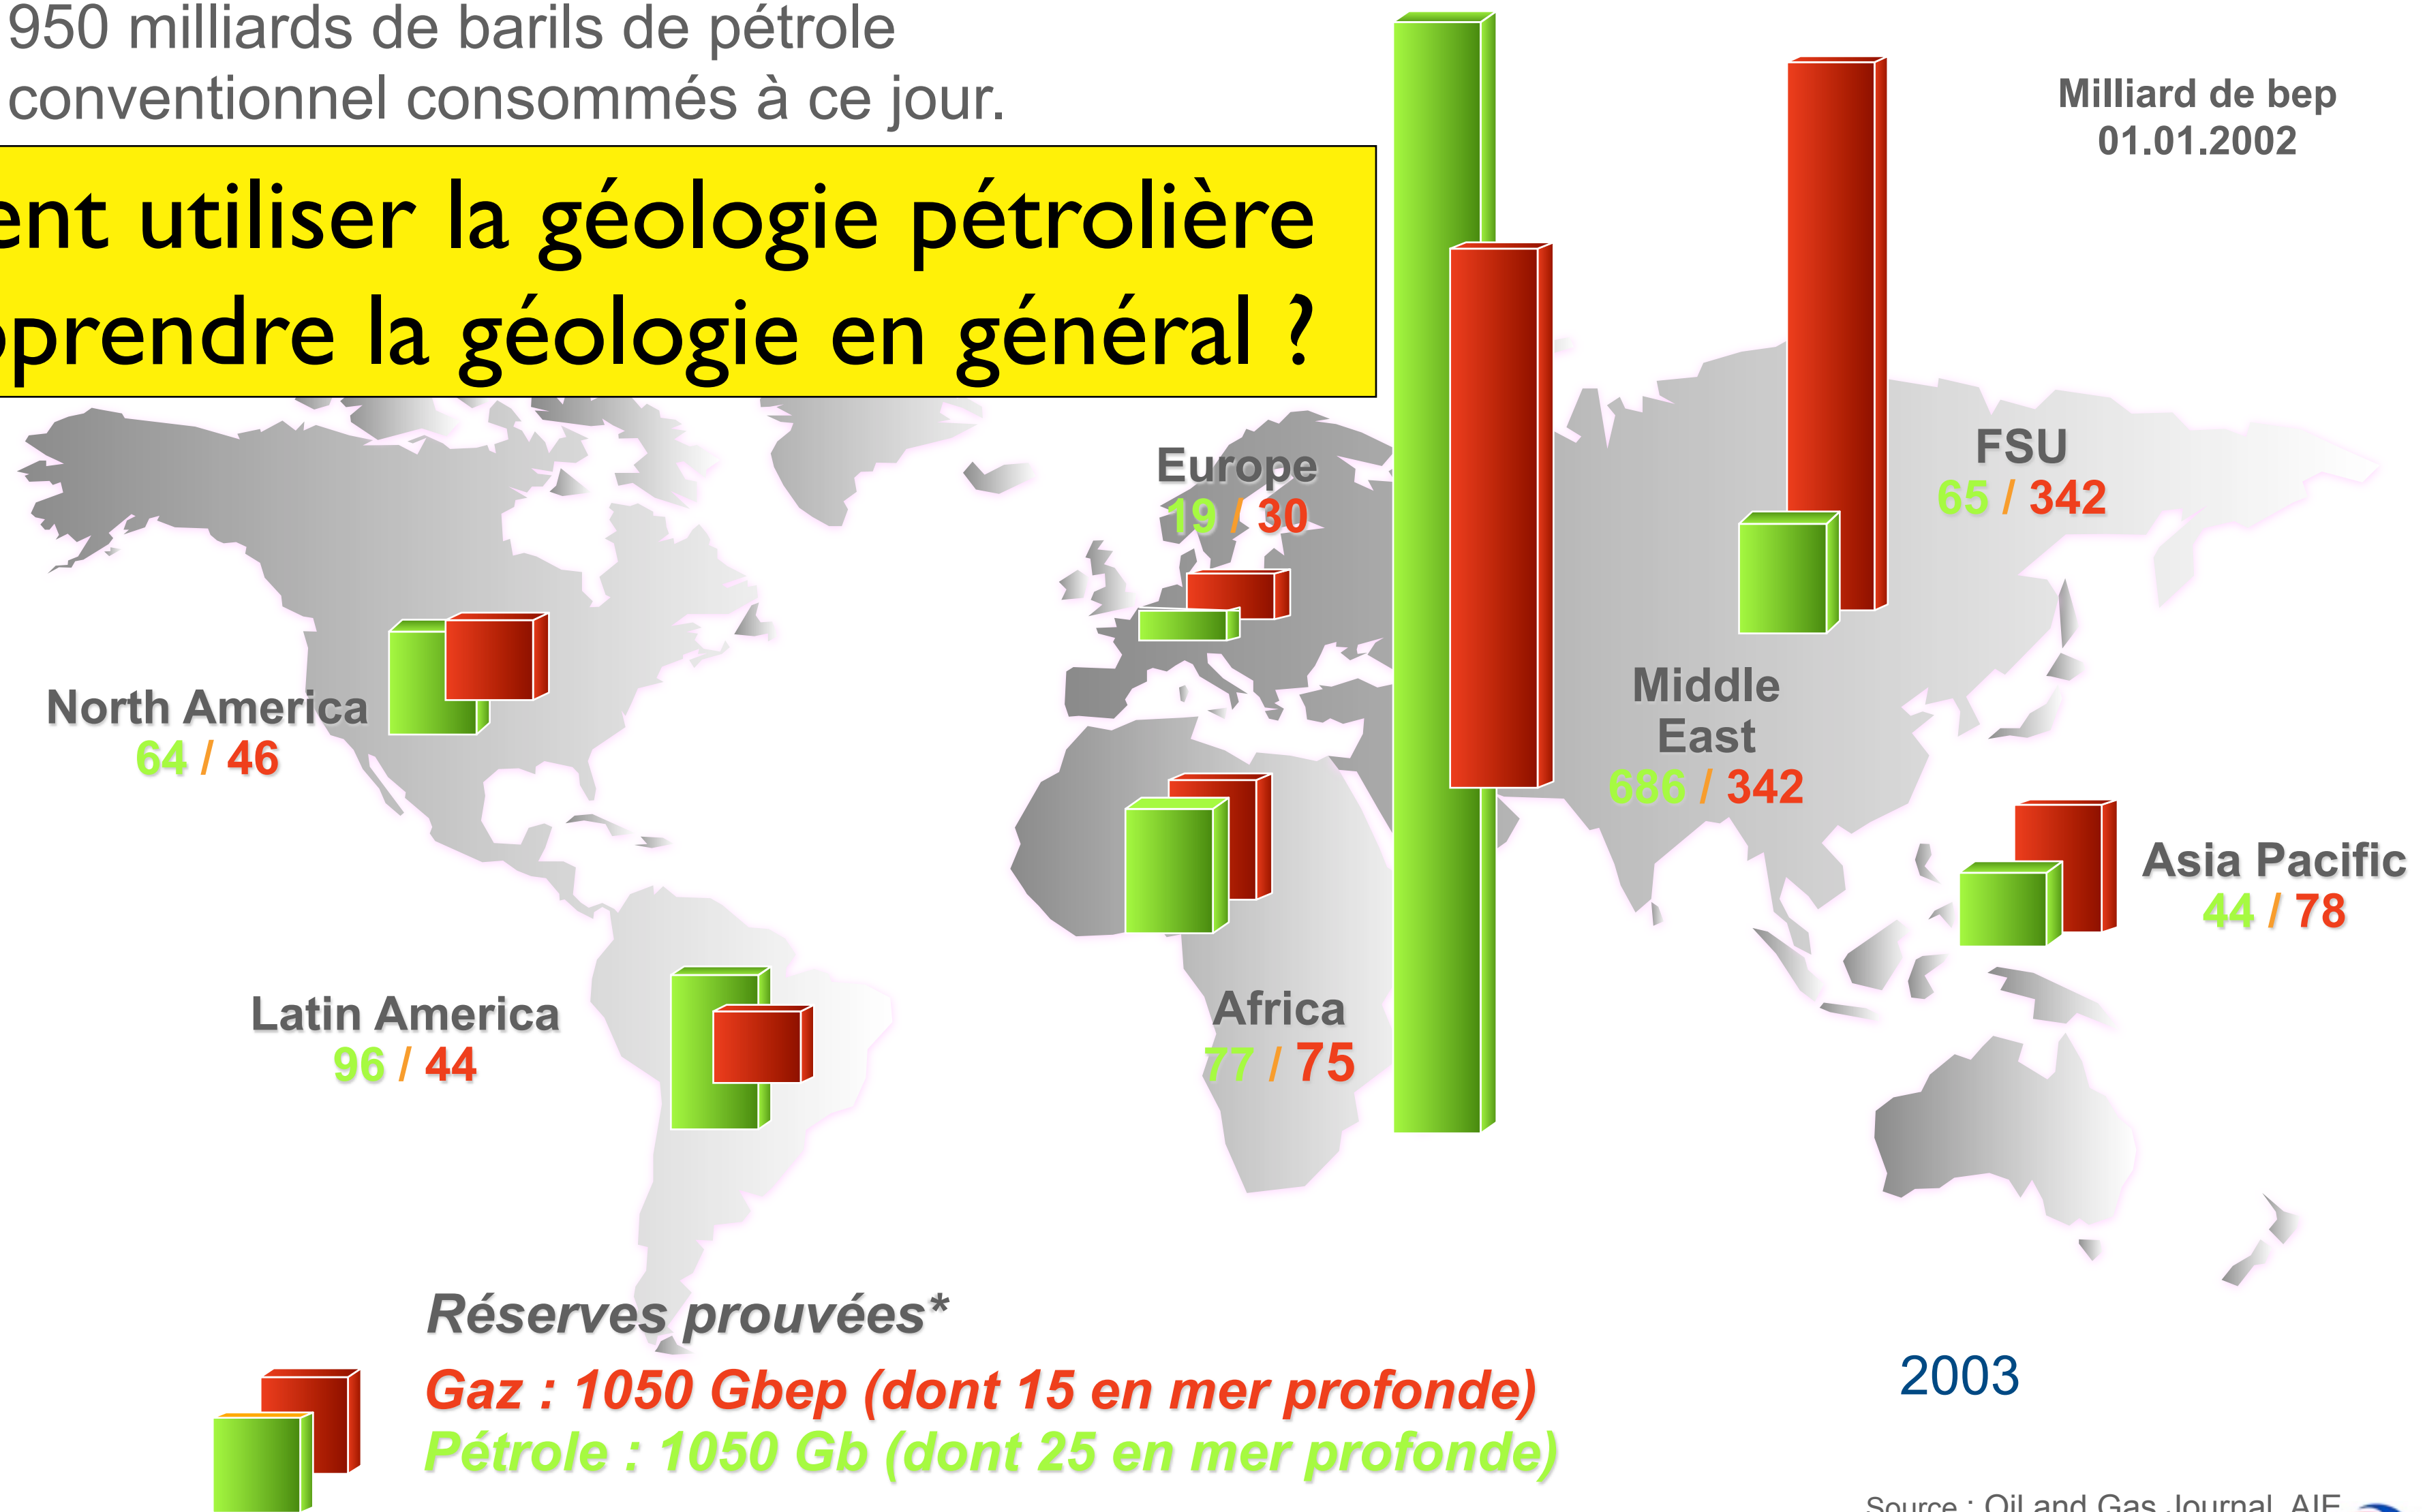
950 milliards de barils de pétrole conventionnel consommés à ce jour.

ent utiliser la géologie pétrolière prendre la géologie en général ?

Milliard de bep
01.01.2002

Europe
19 / 30

FSU
65 / 342

North America
64 / 46

Middle East
686 / 342

Asia Pacific
44 / 78

Latin America
96 / 44

Africa
77 / 75

Réserves prouvées*
Gaz : 1050 Gbep (dont 15 en mer profonde)
Pétrole : 1050 Gb (dont 25 en mer profonde)

2003

Source : Oil and Gas Journal, AIE